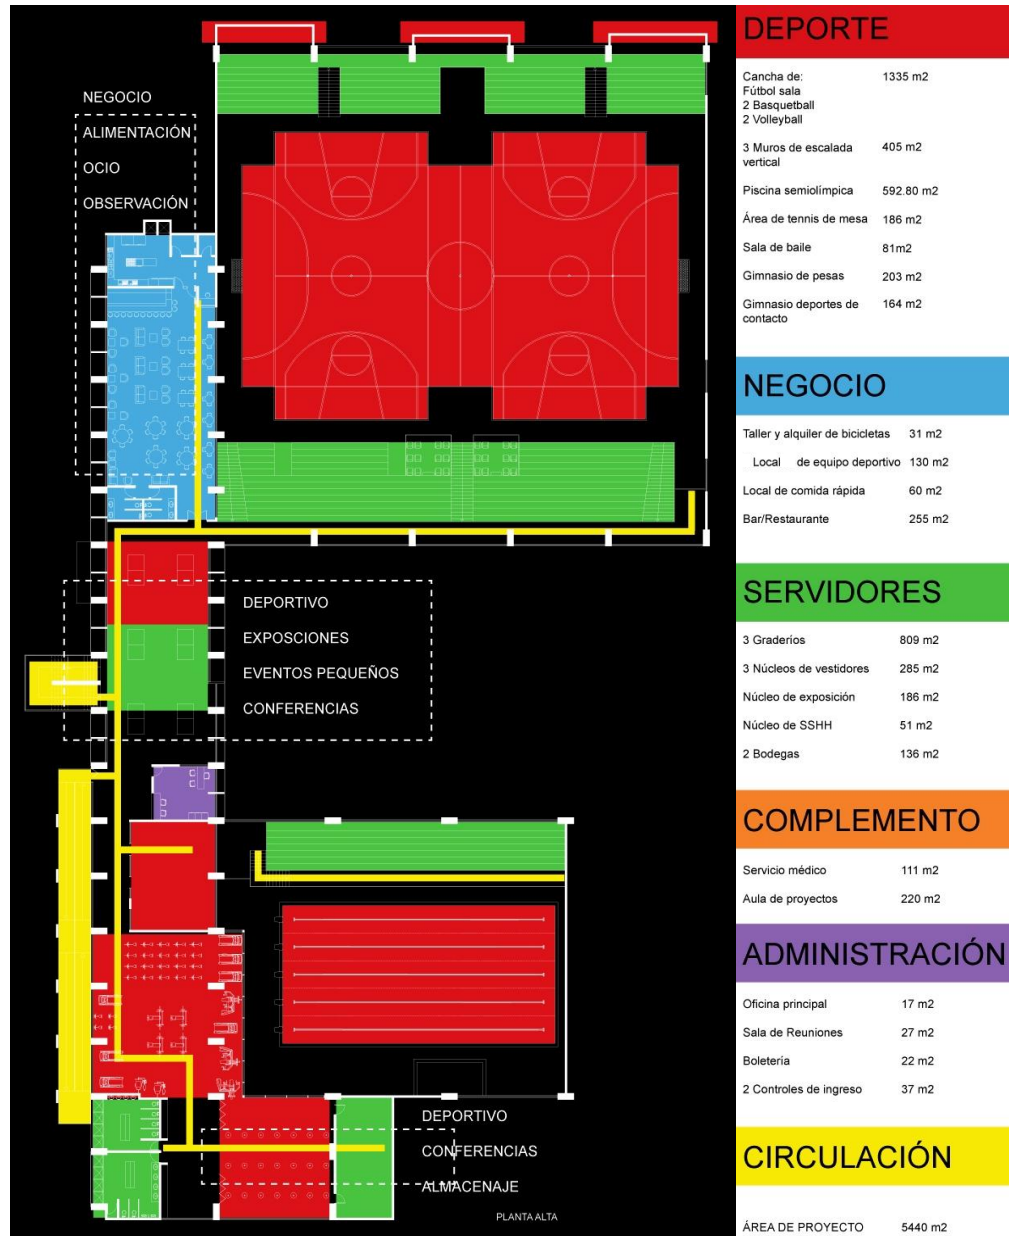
NEGOCIO
ALIMENTACIÓN
OCIO
OBSERVACIÓN

DEPORTIVO
EXPOSCIONES
EVENTOS PEQUEÑOS
CONFERENCIAS

DEPORTIVO
CONFERENCIAS
ALMACENAJE

PLANTA ALTA

DEPORTE

| | |
|---|---|
| Cancha de: Fútbol sala 2 Basquetball 2 Volleyball | 1335 m2 |
| 3 Muros de escalada vertical | 405 m2 |
| Piscina semiolímpica | 592.80 m2 |
| Área de tennis de mesa | 186 m2 |
| Sala de baile | 81m2 |
| Gimnasio de pesas | 203 m2 |
| Gimnasio deportes de contacto | 164 m2 |

NEGOCIO

| | |
|---|---|
| Taller y alquiler de bicicletas | 31 m2 |
| Local de equipo deportivo | 130 m2 |
| Local de comida rápida | 60 m2 |
| Bar/Restaurante | 255 m2 |

SERVIDORES

| | |
|---|---|
| 3 Graderíos | 809 m2 |
| 3 Núcleos de vestidores | 285 m2 |
| Núcleo de exposición | 186 m2 |
| Núcleo de SSHH | 51 m2 |
| 2 Bodegas | 136 m2 |

COMPLEMENTO

| | |
|---|---|
| Servicio médico | 111 m2 |
| Aula de proyectos | 220 m2 |

ADMINISTRACIÓN

| | |
|---|---|
| Oficina principal | 17 m2 |
| Sala de Reuniones | 27 m2 |
| Boletería | 22 m2 |
| 2 Controles de ingreso | 37 m2 |

CIRCULACIÓN

ÁREA DE PROYECTO 5440 m2